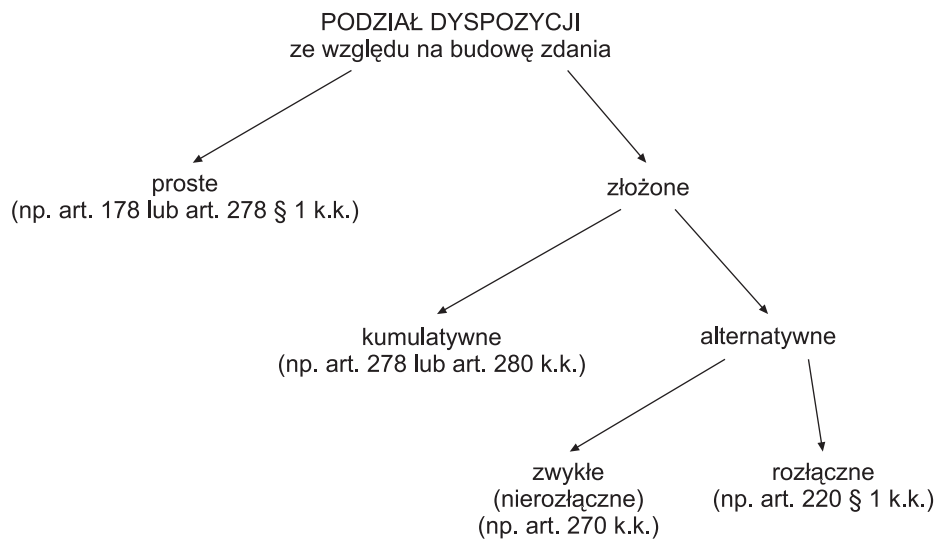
PODZIAŁ DYSPOZYCJI
ze względu na budowę zdania

proste
(np. art. 178 lub art. 278 § 1 k.k.)

złożone

kumulatywne
(np. art. 278 lub art. 280 k.k.)

alternatywne

zwykłe
(nierozłączne)
(np. art. 270 k.k.)

rozłączne
(np. art. 220 § 1 k.k.)